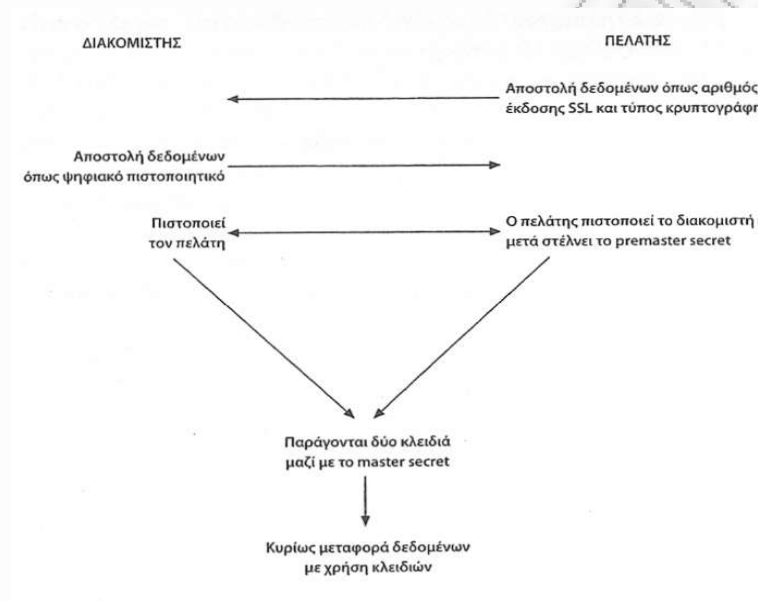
ΔΙΑΚΟΜΙΣΤΗΣ

ΠΕΛΑΤΗΣ

Αποστολή δεδομένων όπως αριθμός έκδοσης SSL και τύπος κρυπτογράφη

Αποστολή δεδομένων όπως ψηφιακό πιστοποιητικό

Πιστοποιεί τον πελάτη

Ο πελάτης πιστοποιεί το διακομιστή μετά στέλνει το premaster secret

Παράγονται δύο κλειδιά μαζί με το master secret

Κυρίως μεταφορά δεδομένων με χρήση κλειδιών